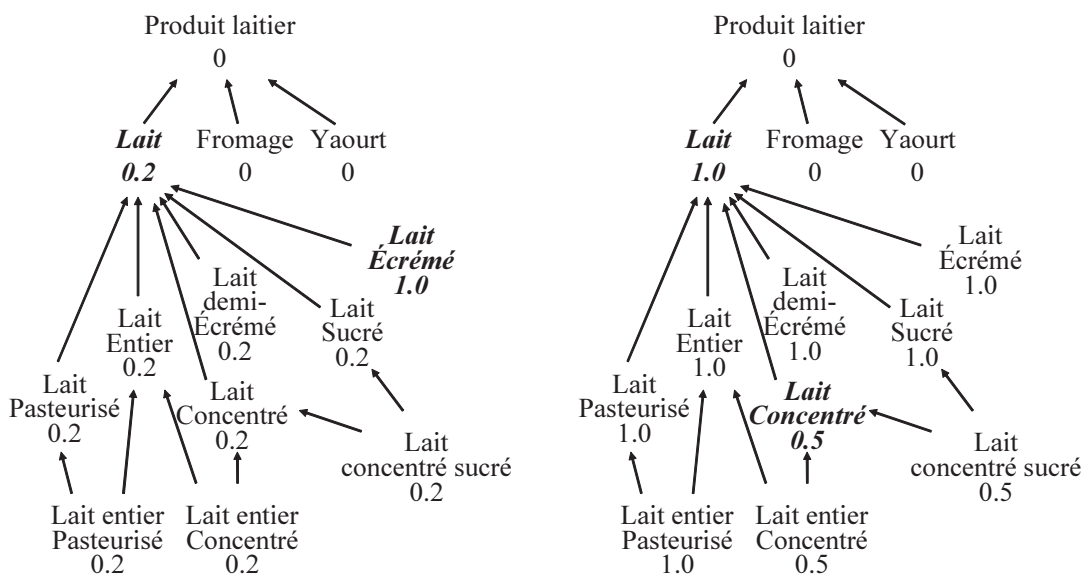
Produit laitier
0

**Lait**
**0.2**

Fromage
0

Yaourt
0

**Lait Écrémé 1.0**

Lait demi-Écrémé 0.2

Lait Sucré 0.2

Lait Entier 0.2

Lait Pasteurisé 0.2

Lait Concentré 0.2

Lait concentré sucré 0.2

Lait entier Pasteurisé 0.2

Lait entier Concentré 0.2

Produit laitier
0

**Lait**
**1.0**

Fromage
0

Yaourt
0

Lait Écrémé 1.0

Lait demi-Écrémé 1.0

Lait Sucré 1.0

Lait Entier 1.0

Lait Pasteurisé 1.0

**Lait Concentré 0.5**

Lait concentré sucré 0.5

Lait entier Pasteurisé 1.0

Lait entier Concentré 0.5